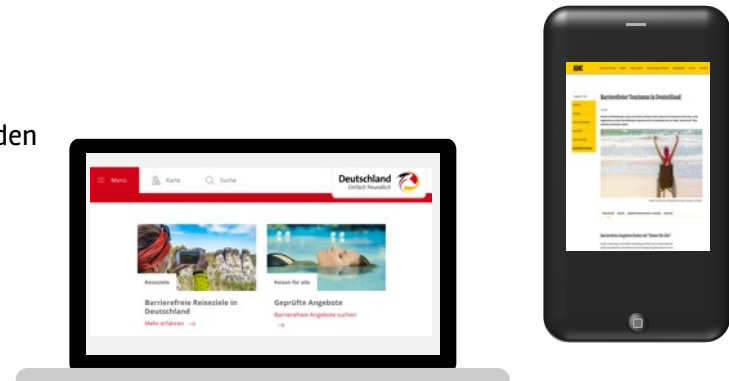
den

Menu
Karte
Suche
Deutschland
Einfach freundlich

Reiseziele
Barrierefreie Reiseziele in Deutschland
Mehr erfahren →

Reisen für alle
Geprüfte Angebote
Barrierefreie Angebote suchen →

ADAC
Barrierefreier Tourismus in Deutschland
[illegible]
Barrierefreie Angebote finden mit "Reisen für Alle"
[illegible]